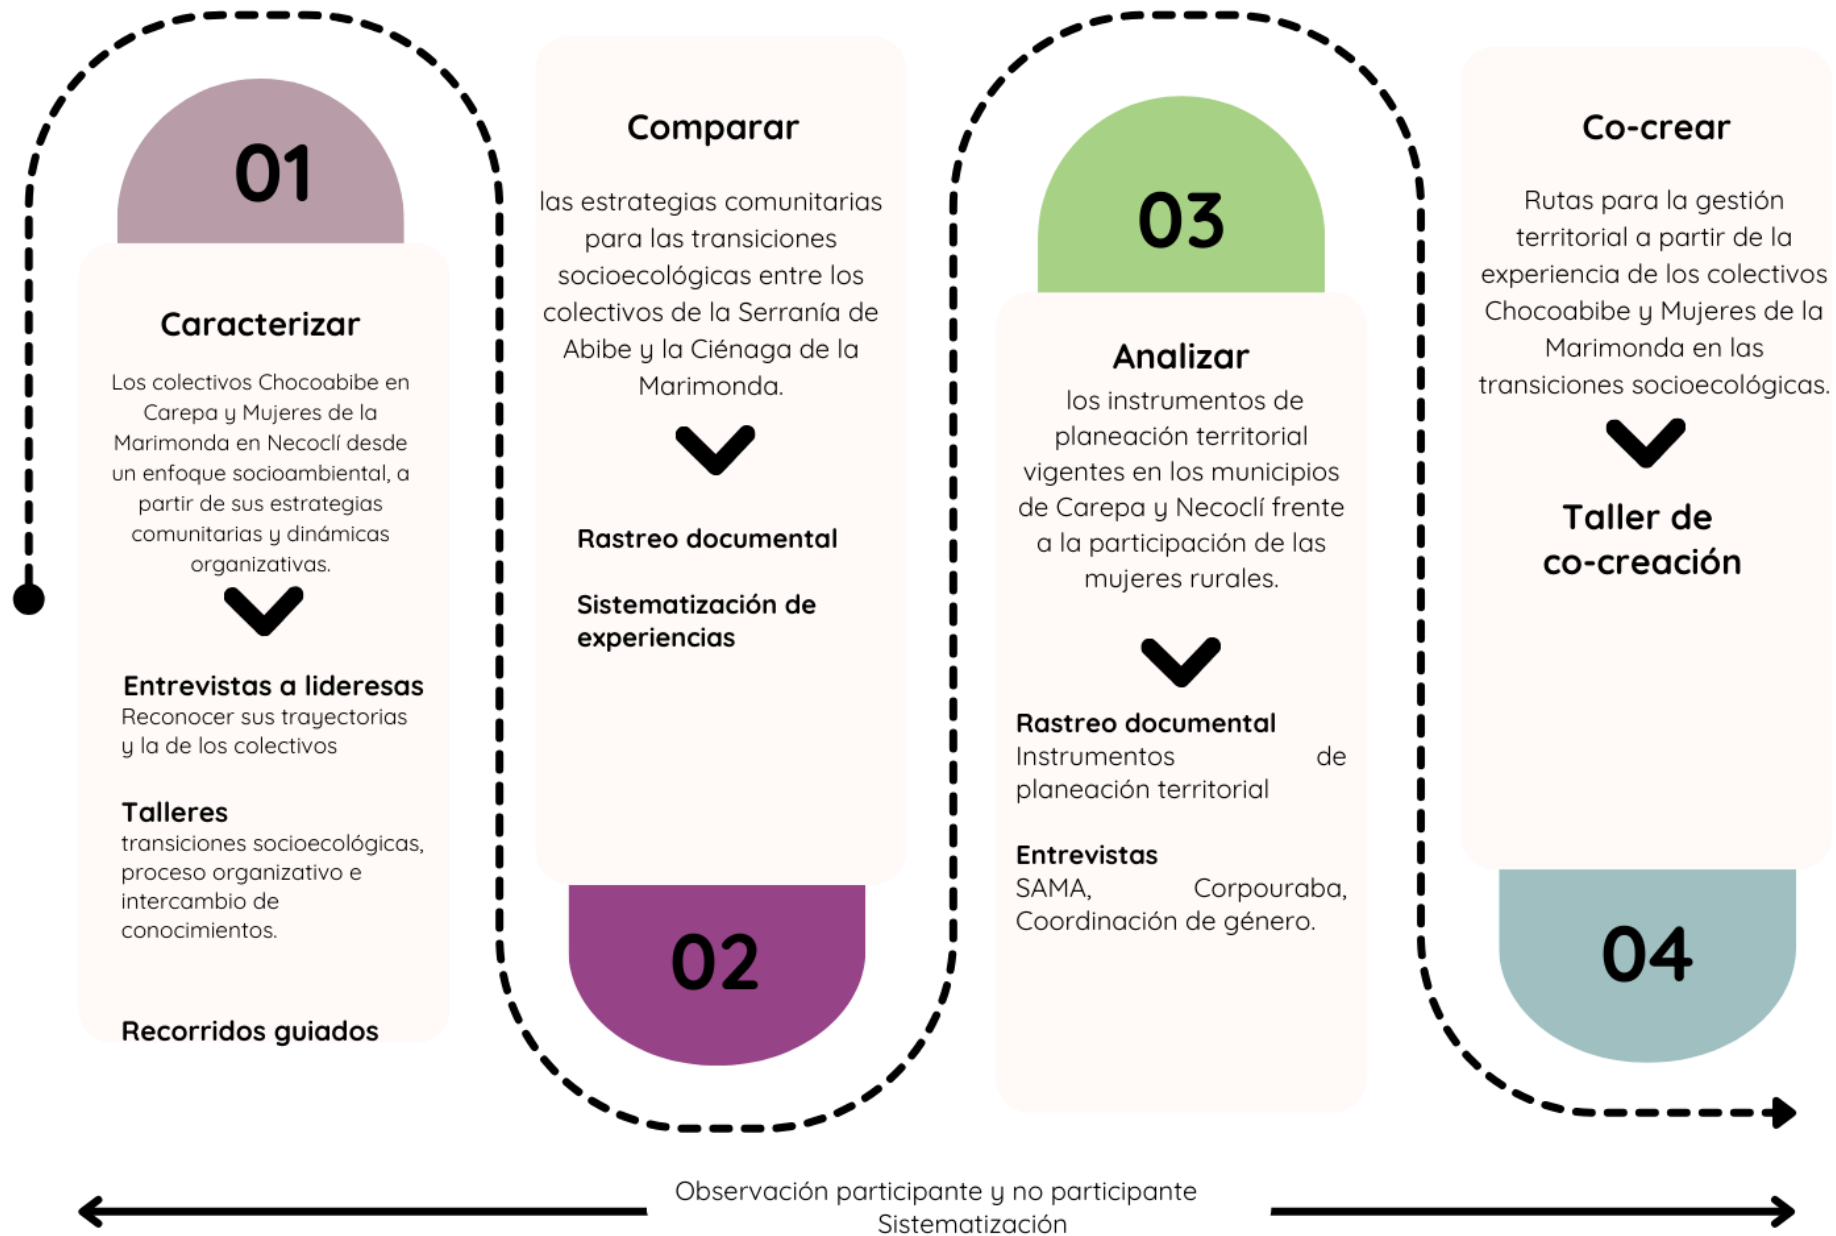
01

Caracterizar

Los colectivos Chocoabibe en Carepa y Mujeres de la Marimonda en Necoclí desde un enfoque socioambiental, a partir de sus estrategias comunitarias y dinámicas organizativas.

Entrevistas a lideresas
Reconocer sus trayectorias y la de los colectivos

Talleres
transiciones socioecológicas, proceso organizativo e intercambio de conocimientos.

Recorridos guiados

Comparar

las estrategias comunitarias para las transiciones socioecológicas entre los colectivos de la Serranía de Abibe y la Ciénaga de la Marimonda.

Rastreo documental

Sistematización de experiencias

02

03

Analizar

los instrumentos de planeación territorial vigentes en los municipios de Carepa y Necoclí frente a la participación de las mujeres rurales.

Rastreo documental
Instrumentos de planeación territorial

Entrevistas
SAMA, Corpouraba, Coordinación de género.

Co-crear

Rutas para la gestión territorial a partir de la experiencia de los colectivos Chocoabibe y Mujeres de la Marimonda en las transiciones socioecológicas.

Taller de co-creación

04

Observación participante y no participante
Sistematización